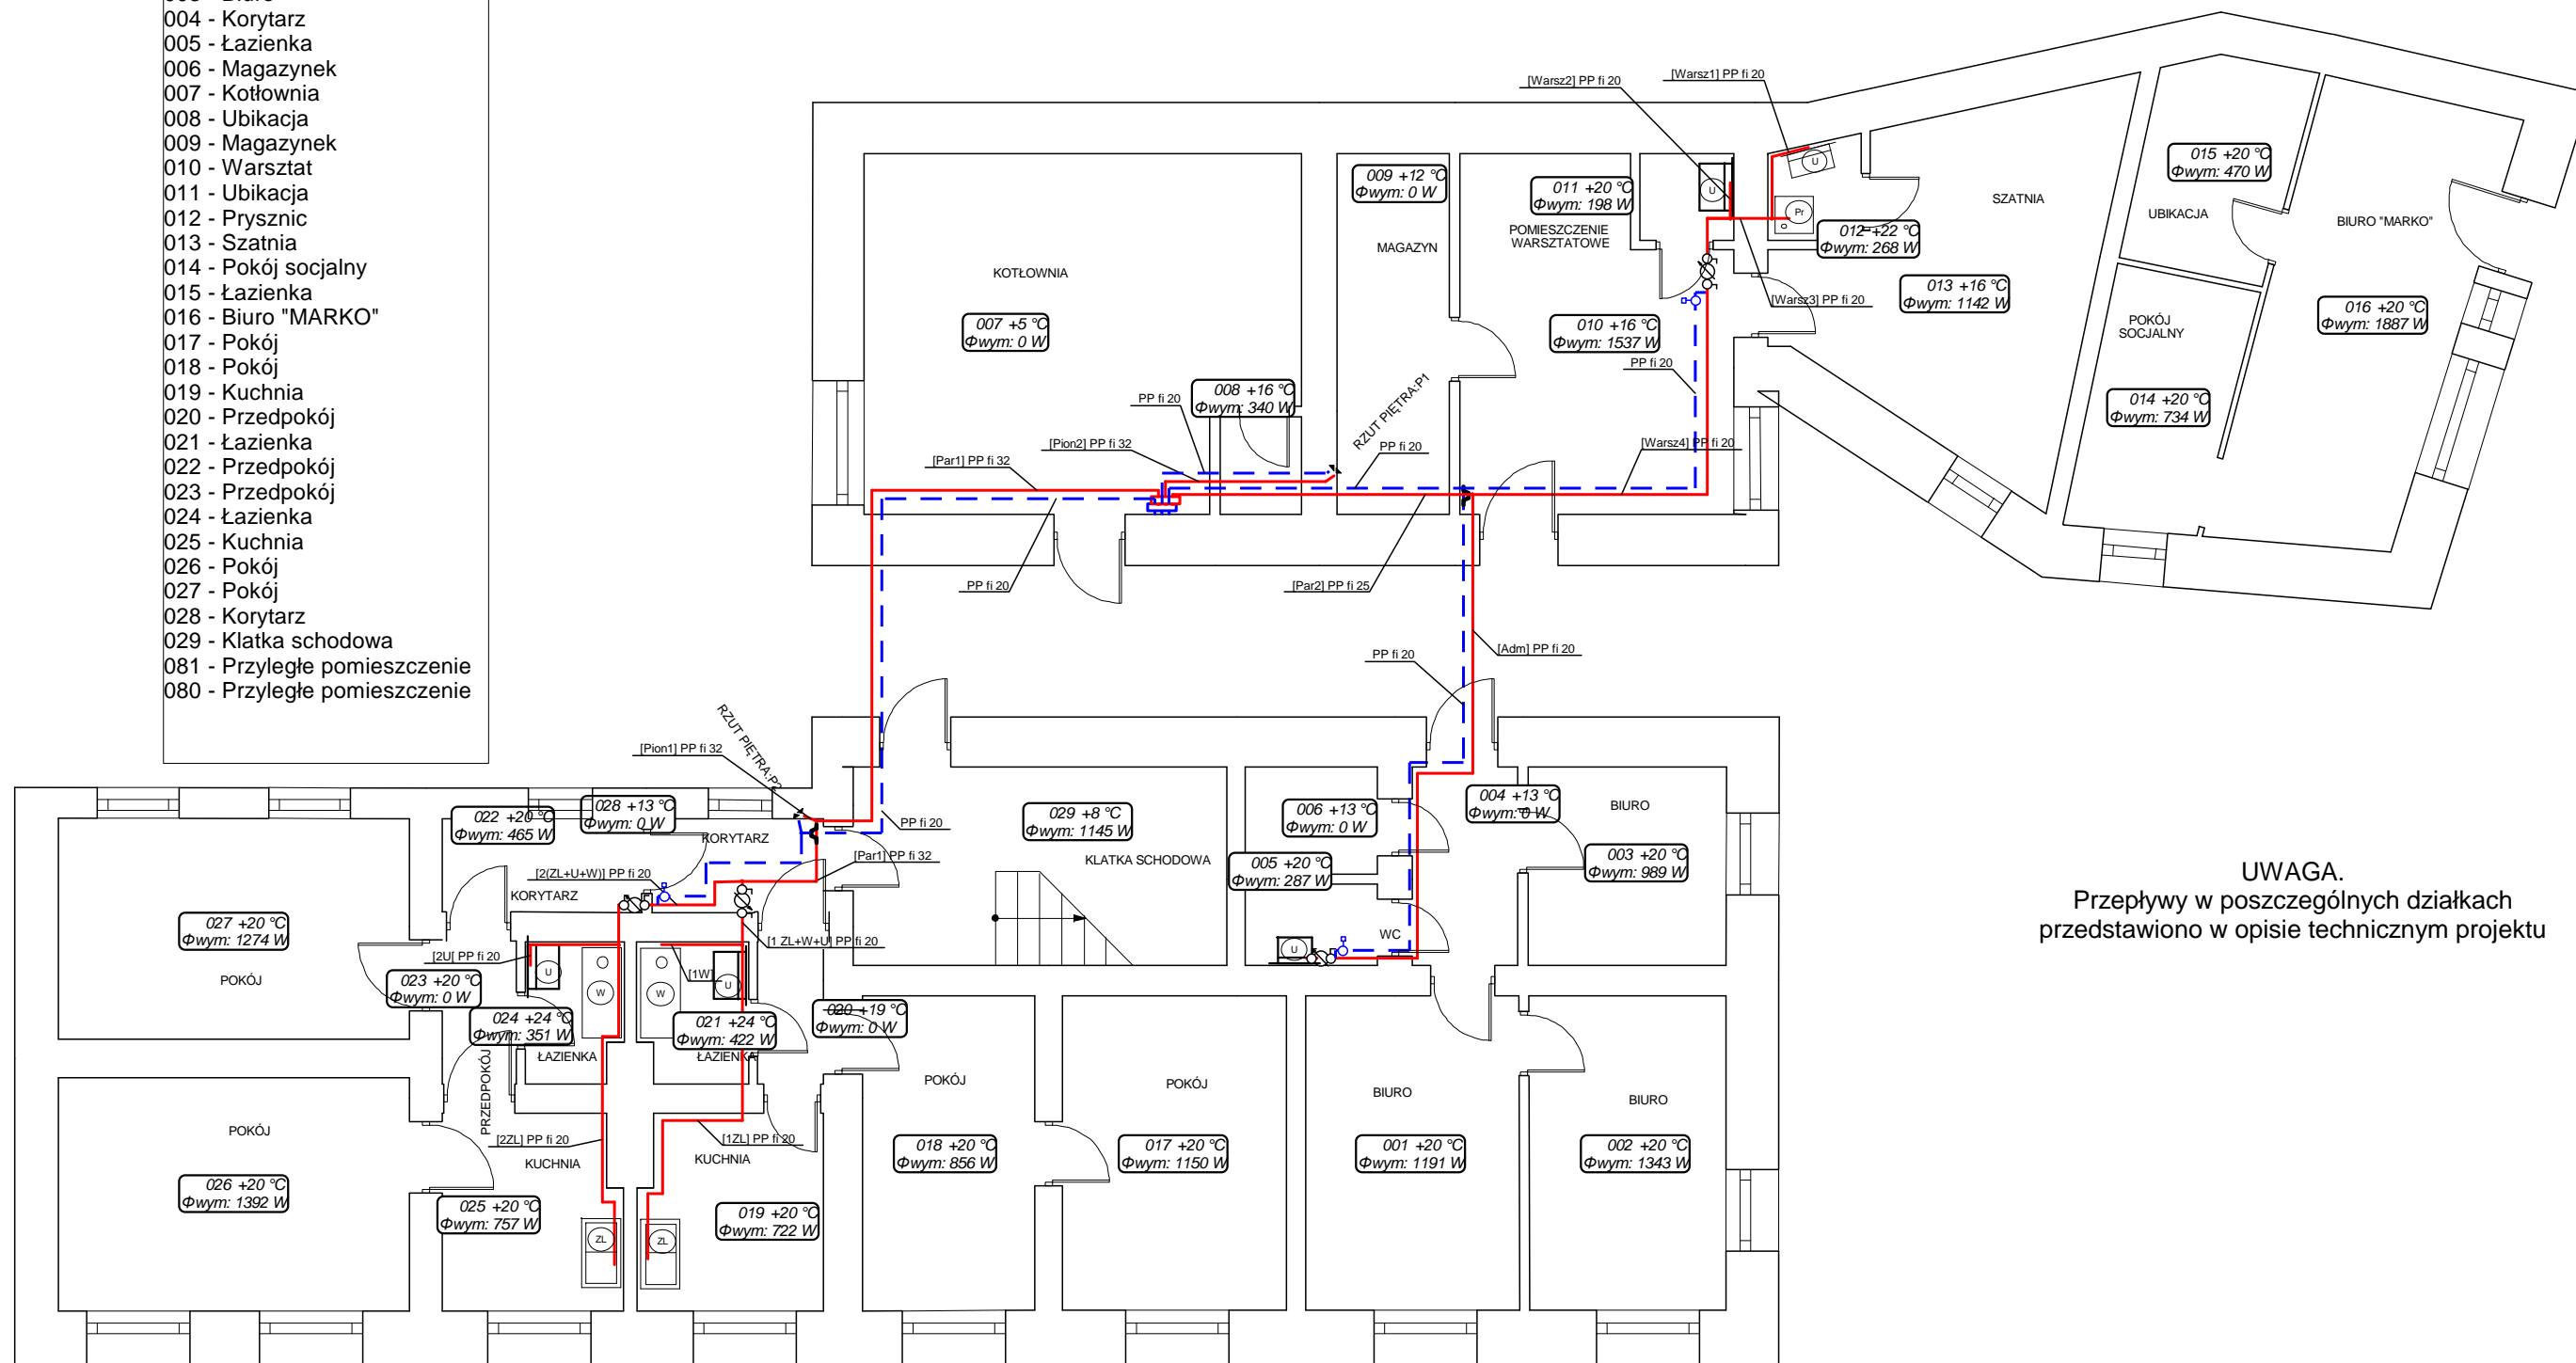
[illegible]
004 - Korytarz
005 - Łazienka
006 - Magazynek
007 - Kotłownia
008 - Ubikacja
009 - Magazynek
010 - Warsztat
011 - Ubikacja
012 - Prysznic
013 - Szatnia
014 - Pokój socjalny
015 - Łazienka
016 - Biuro "MARKO"
017 - Pokój
018 - Pokój
019 - Kuchnia
020 - Przedpokój
021 - Łazienka
022 - Przedpokój
023 - Przedpokój
024 - Łazienka
025 - Kuchnia
026 - Pokój
027 - Pokój
028 - Korytarz
029 - Klatka schodowa
081 - Przyległe pomieszczenie
080 - Przyległe pomieszczenie

[Warsz2] PP fi 20
[Warsz1] PP fi 20
U
U
Pr
009 +12 °C
Φwym: 0 W
011 +20 °C
Φwym: 198 W
POMIESZCZENIE WARSZTATOWE
MAGAZYN
KOTŁOWNIA
SZATNIA
UBIKACJA
015 +20 °C
Φwym: 470 W
BIURO "MARKO"
012 +22 °C
Φwym: 268 W
013 +16 °C
Φwym: 1142 W
[Warsz3] PP fi 20
016 +20 °C
Φwym: 1887 W
POKÓJ SOCJALNY
007 +5 °C
Φwym: 0 W
010 +16 °C
Φwym: 1537 W
PP fi 20
PP fi 20
008 +16 °C
Φwym: 340 W
RZUT PIĘTRA P1
014 +20 °C
Φwym: 734 W
[Pion2] PP fi 32
PP fi 20
[Warsz4] PP fi 20
[Par1] PP fi 32
PP fi 20
[Par2] PP fi 25
[Adm] PP fi 20
PP fi 20
RZUT PIĘTRA P1
[Pion1] PP fi 32
022 +20 °C
Φwym: 465 W
028 +13 °C
Φwym: 0 W
KORYTARZ
PP fi 20
029 +8 °C
Φwym: 1145 W
KLATKA SCHODOWA
006 +13 °C
Φwym: 0 W
004 +13 °C
Φwym: 0 W
BIURO
[Par1] PP fi 32
005 +20 °C
Φwym: 287 W
003 +20 °C
Φwym: 989 W
[2(ZL+U+W)] PP fi 20
KORYTARZ
UWAGA.
Przepływy w poszczególnych działkach przedstawiono w opisie technicznym projektu
027 +20 °C
Φwym: 1274 W
[1 ZL+W+U] PP fi 20
WC
U
POKÓJ
[2U] PP fi 20
U
W
W
[1W]
U
023 +20 °C
Φwym: 0 W
020 +19 °C
Φwym: 0 W
024 +24 °C
Φwym: 351 W
021 +24 °C
Φwym: 422 W
ŁAZIENKA
ŁAZIENKA
POKÓJ
POKÓJ
BIURO
BIURO
PRZEDPOKÓJ
[2ZL] PP fi 20
[1ZL] PP fi 20
POKÓJ
KUCHNIA
KUCHNIA
018 +20 °C
Φwym: 856 W
017 +20 °C
Φwym: 1150 W
001 +20 °C
Φwym: 1191 W
002 +20 °C
Φwym: 1343 W
026 +20 °C
Φwym: 1392 W
025 +20 °C
Φwym: 757 W
019 +20 °C
Φwym: 722 W
ZL
ZL